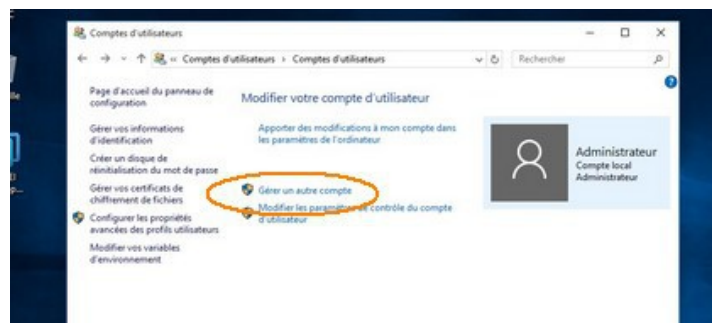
Comptes d'utilisateurs

« Comptes d'utilisateurs › Comptes d'utilisateurs

Rechercher

Page d'accueil du panneau de configuration

Gérer vos informations d'identification

Créer un disque de réinitialisation du mot de passe

Gérer vos certificats de chiffrement de fichiers

Configurer les propriétés avancées des profils utilisateurs

Modifier vos variables d'environnement

Modifier votre compte d'utilisateur

Apporter des modifications à mon compte dans les paramètres de l'ordinateur

Gérer un autre compte

Modifier les paramètres de contrôle du compte d'utilisateur

Administrateur
Compte local
Administrateur